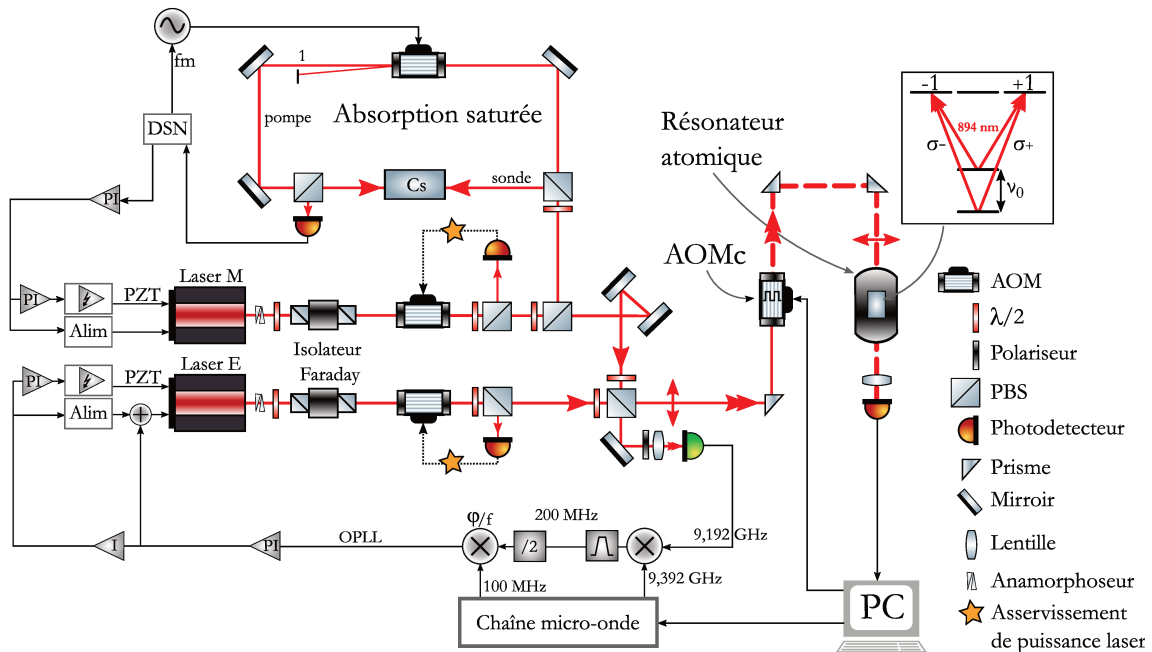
fm
1
pompe
Absorption saturée
DSN
PI
Cs
sonde
Résonateur atomique
-1
+1
894 nm
σ-
σ+
$\nu_0$
AOMc
Laser M
PI
PZT
Alim
AOM
$\lambda/2$
Polariseur
PBS
Photodetecteur
Prisme
Mirroir
Lentille
Anamorphoseur
Asservissement de puissance laser
Laser E
PI
PZT
Alim
Isolateur Faraday
$\varphi/f$
200 MHz
/2
9,192 GHz
I
PI
OPLL
100 MHz
9,392 GHz
Chaîne micro-onde
PC